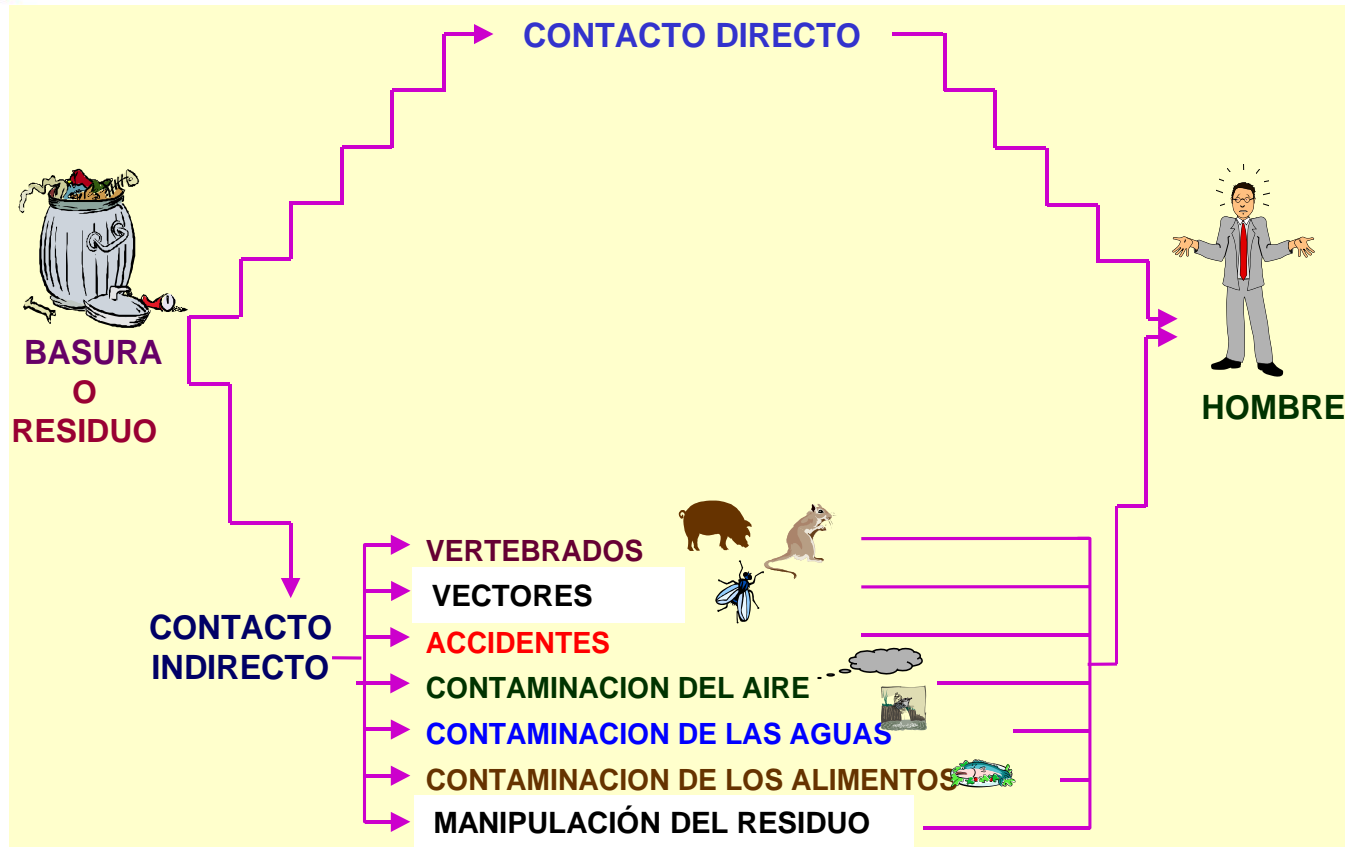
CONTACTO DIRECTO

BASURA
O
RESIDUO

HOMBRE

CONTACTO
INDIRECTO

VERTEBRADOS

VECTORES

ACCIDENTES

CONTAMINACION DEL AIRE

CONTAMINACION DE LAS AGUAS

CONTAMINACION DE LOS ALIMENTOS

MANIPULACIÓN DEL RESIDUO